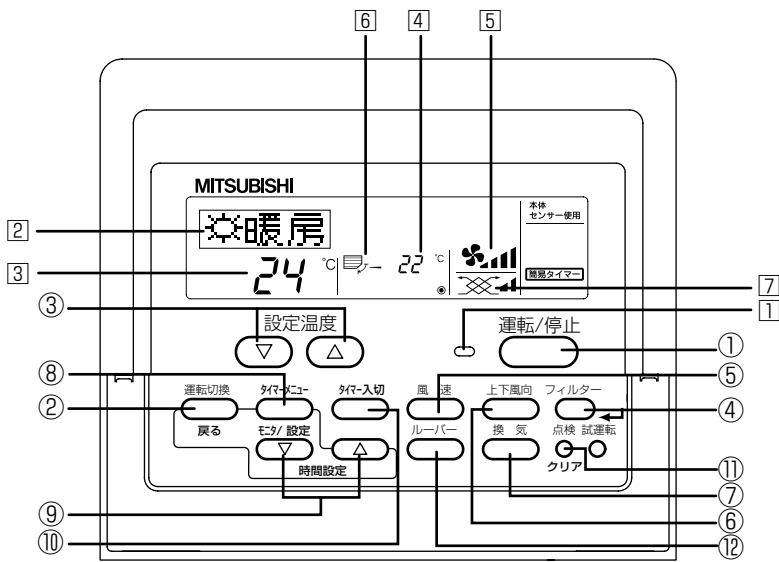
6 4 5

MITSUBISHI

2 暖房

3 24 °C 22 °C

本体 センサー使用

簡易タイマー

7

③ 設定温度 ▽ △

1

運転/停止 ①

⑧

⑤

運転切換 タイマーメニュー タイマー入切 風速 上下風向 フィルター

② 戻る モニタ/設定 ▽ △ ルーバー 換気 点検 試運転 ④

時間設定 クリア ⑪

⑨ ⑦

⑩ ⑥

⑫